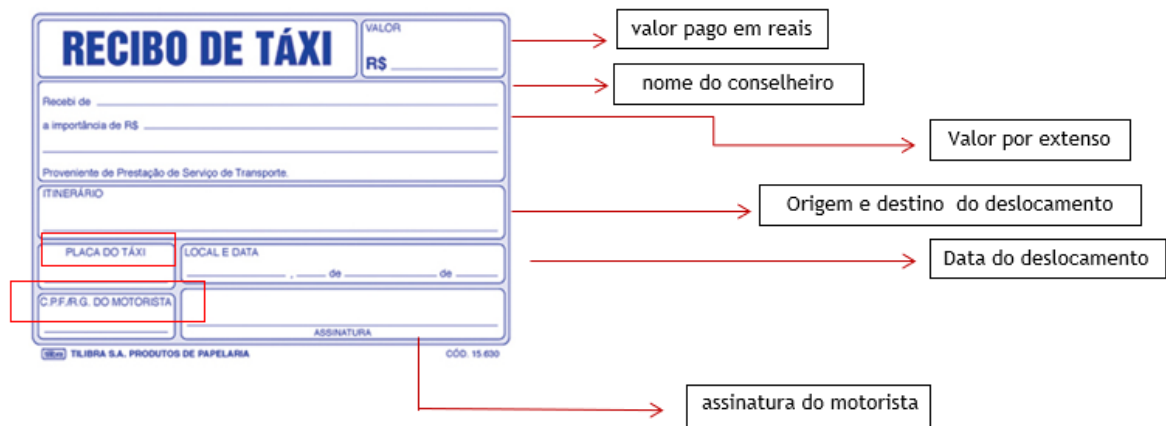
RECIBO DE TÁXI

VALOR
R$

Recebi de
a importância de R$

Proveniente de Prestação de Serviço de Transporte.

ITINERÁRIO

PLACA DO TÁXI

LOCAL E DATA
, de de

C.P.F./R.G. DO MOTORISTA

ASSINATURA

tilibra TILIBRA S.A. PRODUTOS DE PAPELARIA

CÓD. 15.630

valor pago em reais

nome do conselheiro

Valor por extenso

Origem e destino do deslocamento

Data do deslocamento

assinatura do motorista